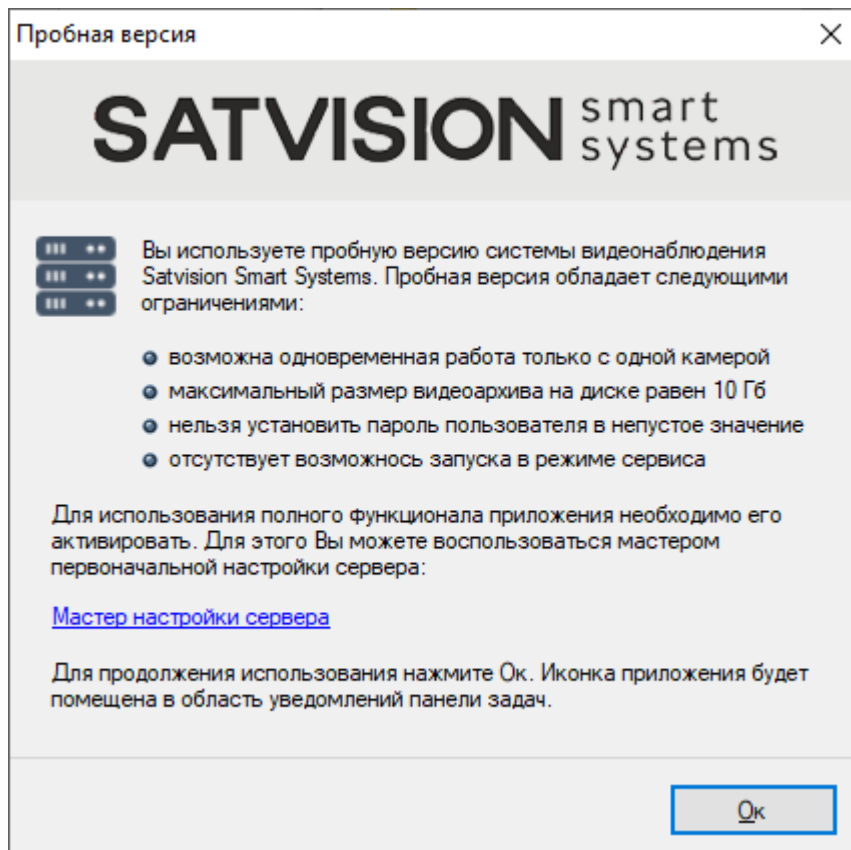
Пробная версия

SATVISION smart systems

Вы используете пробную версию системы видеонаблюдения Satvision Smart Systems. Пробная версия обладает следующими ограничениями:

- возможна одновременная работа только с одной камерой
- максимальный размер видеоархива на диске равен 10 Гб
- нельзя установить пароль пользователя в непустое значение
- отсутствует возможнось запуска в режиме сервиса

Для использования полного функционала приложения необходимо его активировать. Для этого Вы можете воспользоваться мастером первоначальной настройки сервера:

Мастер настройки сервера

Для продолжения использования нажмите Ок. Иконка приложения будет помещена в область уведомлений панели задач.

Ок